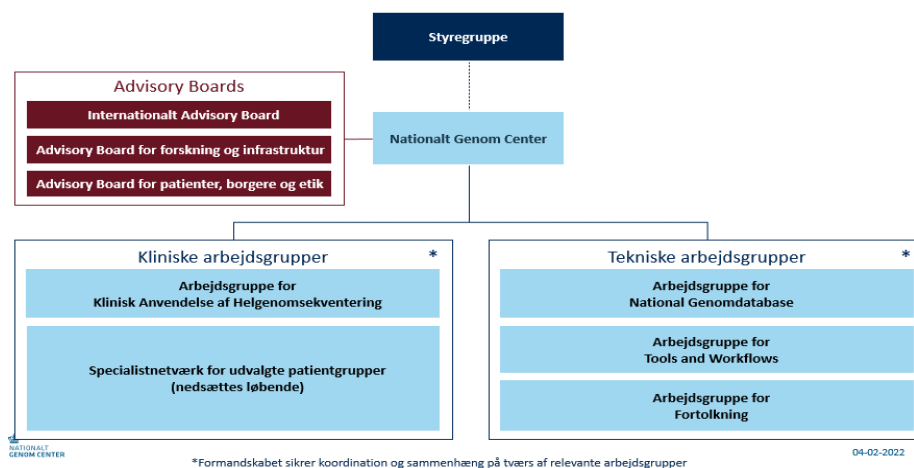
Styregruppe

Advisory Boards

Internationalt Advisory Board

Advisory Board for forskning og infrastruktur

Advisory Board for patienter, borgere og etik

Nationalt Genom Center

Kliniske arbejdsgrupper *

Arbejdsgruppe for Klinisk Anvendelse af Helgenomsekventering

Specialistnetværk for udvalgte patientgrupper (nedsættes løbende)

Tekniske arbejdsgrupper *

Arbejdsgruppe for National Genomdatabase

Arbejdsgruppe for Tools and Workflows

Arbejdsgruppe for Fortolkning

NATIONALT GENOM CENTER

04-02-2022

*Formandskabet sikrer koordination og sammenhæng på tværs af relevante arbejdsgrupper